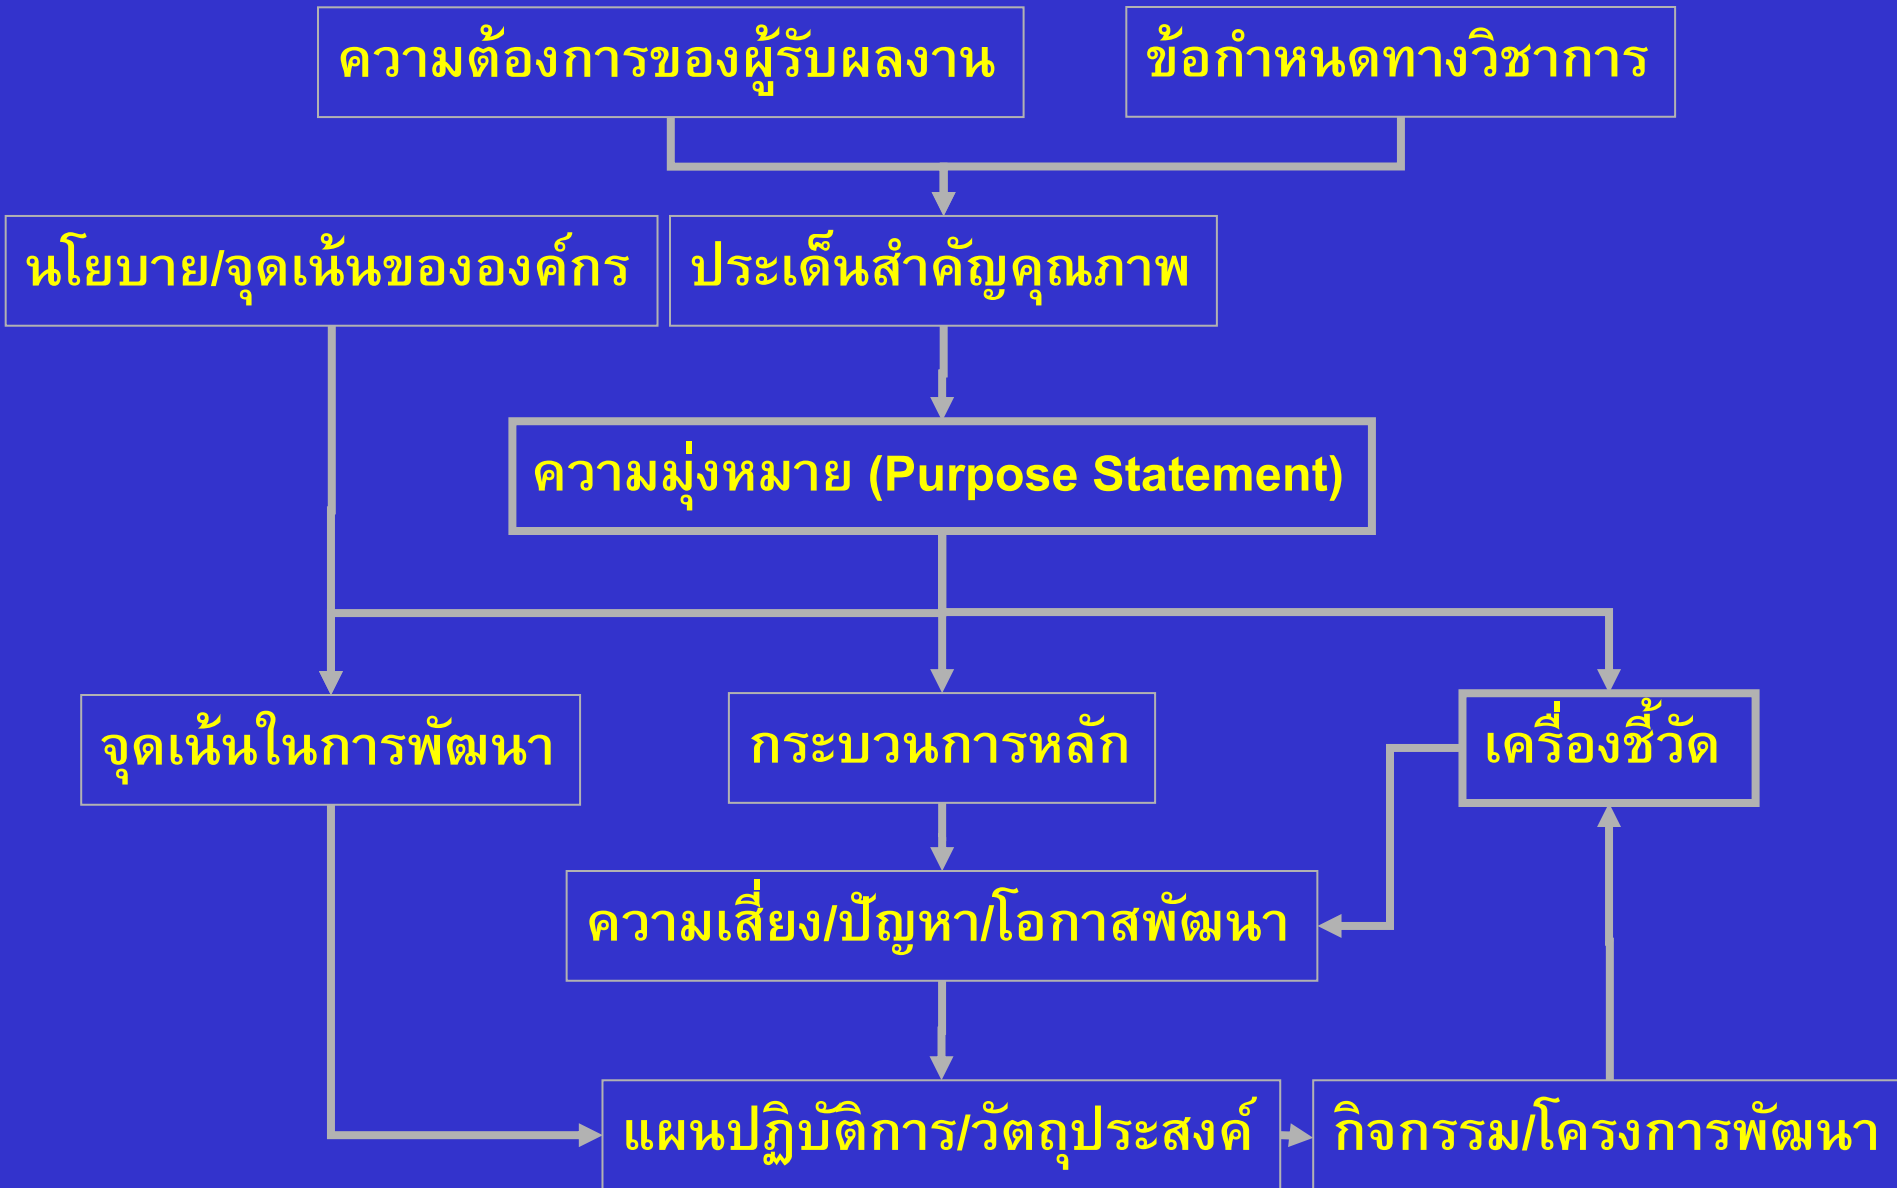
ความต้องการของผู้รับผลงาน

ข้อกำหนดทางวิชาการ

นโยบาย/จุดเน้นขององค์กร

ประเด็นสำคัญคุณภาพ

ความมุ่งหมาย (Purpose Statement)

จุดเน้นในการพัฒนา

กระบวนการหลัก

เครื่องชี้วัด

ความเสี่ยง/ปัญหา/โอกาสพัฒนา

แผนปฏิบัติการ/วัตถุประสงค์

กิจกรรม/โครงการพัฒนา